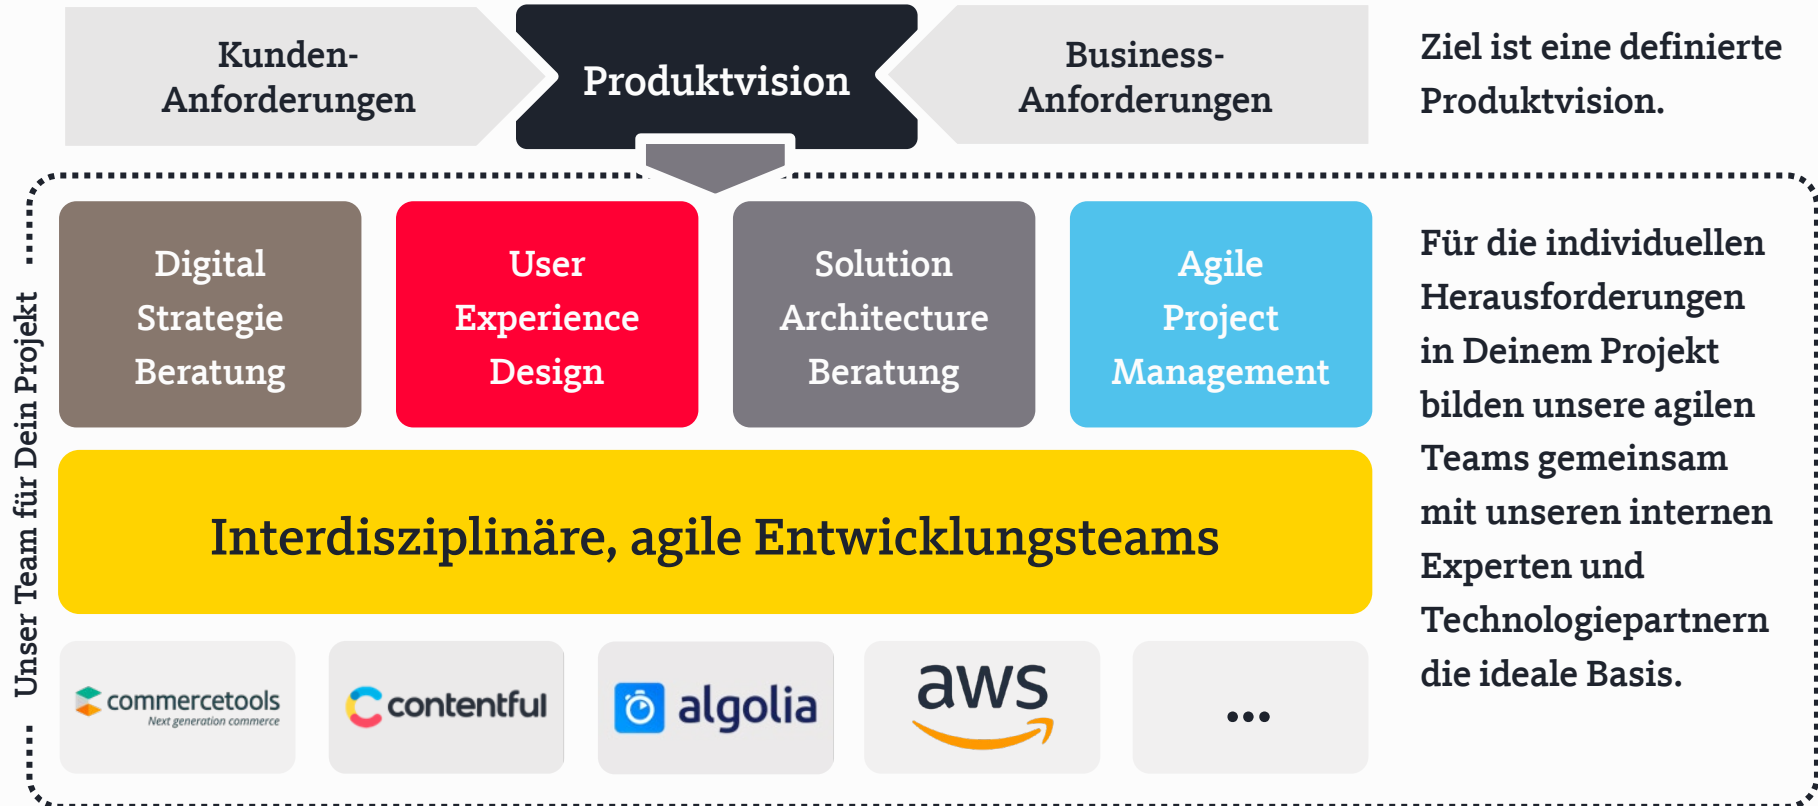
Kunden-Anforderungen

Produktvision

Business-Anforderungen

Ziel ist eine definierte Produktvision.

Unser Team für Dein Projekt

Digital Strategie Beratung

User Experience Design

Solution Architecture Beratung

Agile Project Management

Interdisziplinäre, agile Entwicklungsteams

commercetools
Next generation commerce

contentful

algolia

aws

...

Für die individuellen Herausforderungen in Deinem Projekt bilden unsere agilen Teams gemeinsam mit unseren internen Experten und Technologiepartnern die ideale Basis.